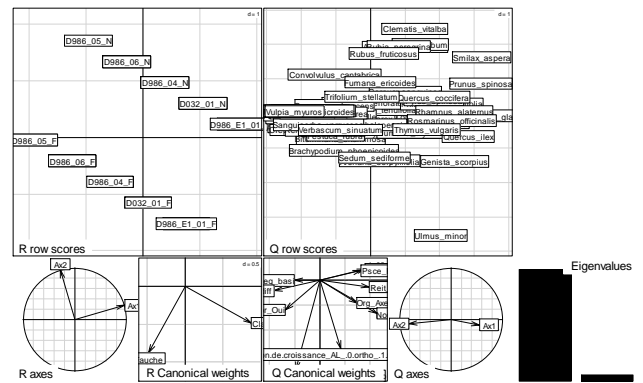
d = 1

D986_05_N

D986_06_N

D986_04_N

D032_01_N

D986_E1_01

D986_05_F

D986_06_F

D986_04_F

D032_01_F

D986_E1_01_F

R row scores

d = 1

Clematis_vitalba

Rubia_peregrina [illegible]

Rubus_fruticosus

Smilax_aspera

Convolvulus_cantabrica

Fumana_ericoides

Prunus_spinosa

Trifolium_stellatum

Quercus_coccifera

Vulpia_myuros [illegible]croides

Rhamnus_alaternus

Rosmarinus_officinalis

Sangu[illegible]

Verbascum_sinuatum

Thymus_vulgaris

Quercus_ilex

Brachypodium_phoenicoides

Sedum_sediforme

Genista_scorpius

Ulmus_minor

Q row scores

Ax2

Ax1

R axes

d = 0.5

Ci

auche

R Canonical weights

Psce_

eg_bas

Reit

Org_Axe

No

r_Oui

n.de.croissance_AL_.0.ortho_.1.

Q Canonical weights

Ax2

Ax1

Q axes

Eigenvalues